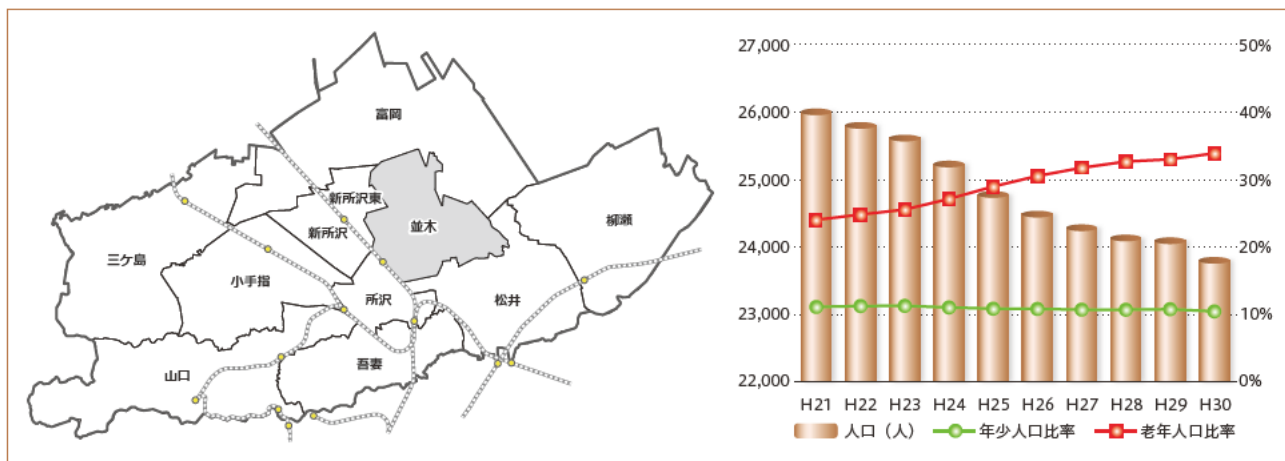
富岡
新所沢東
新所沢
並木
柳瀬
三ケ島
小手指
所沢
松井
山口
吾妻

27,000
26,000
25,000
24,000
23,000
22,000

50%
40%
30%
20%
10%
0%

H21 H22 H23 H24 H25 H26 H27 H28 H29 H30

人口（人） 年少人口比率 老年人口比率